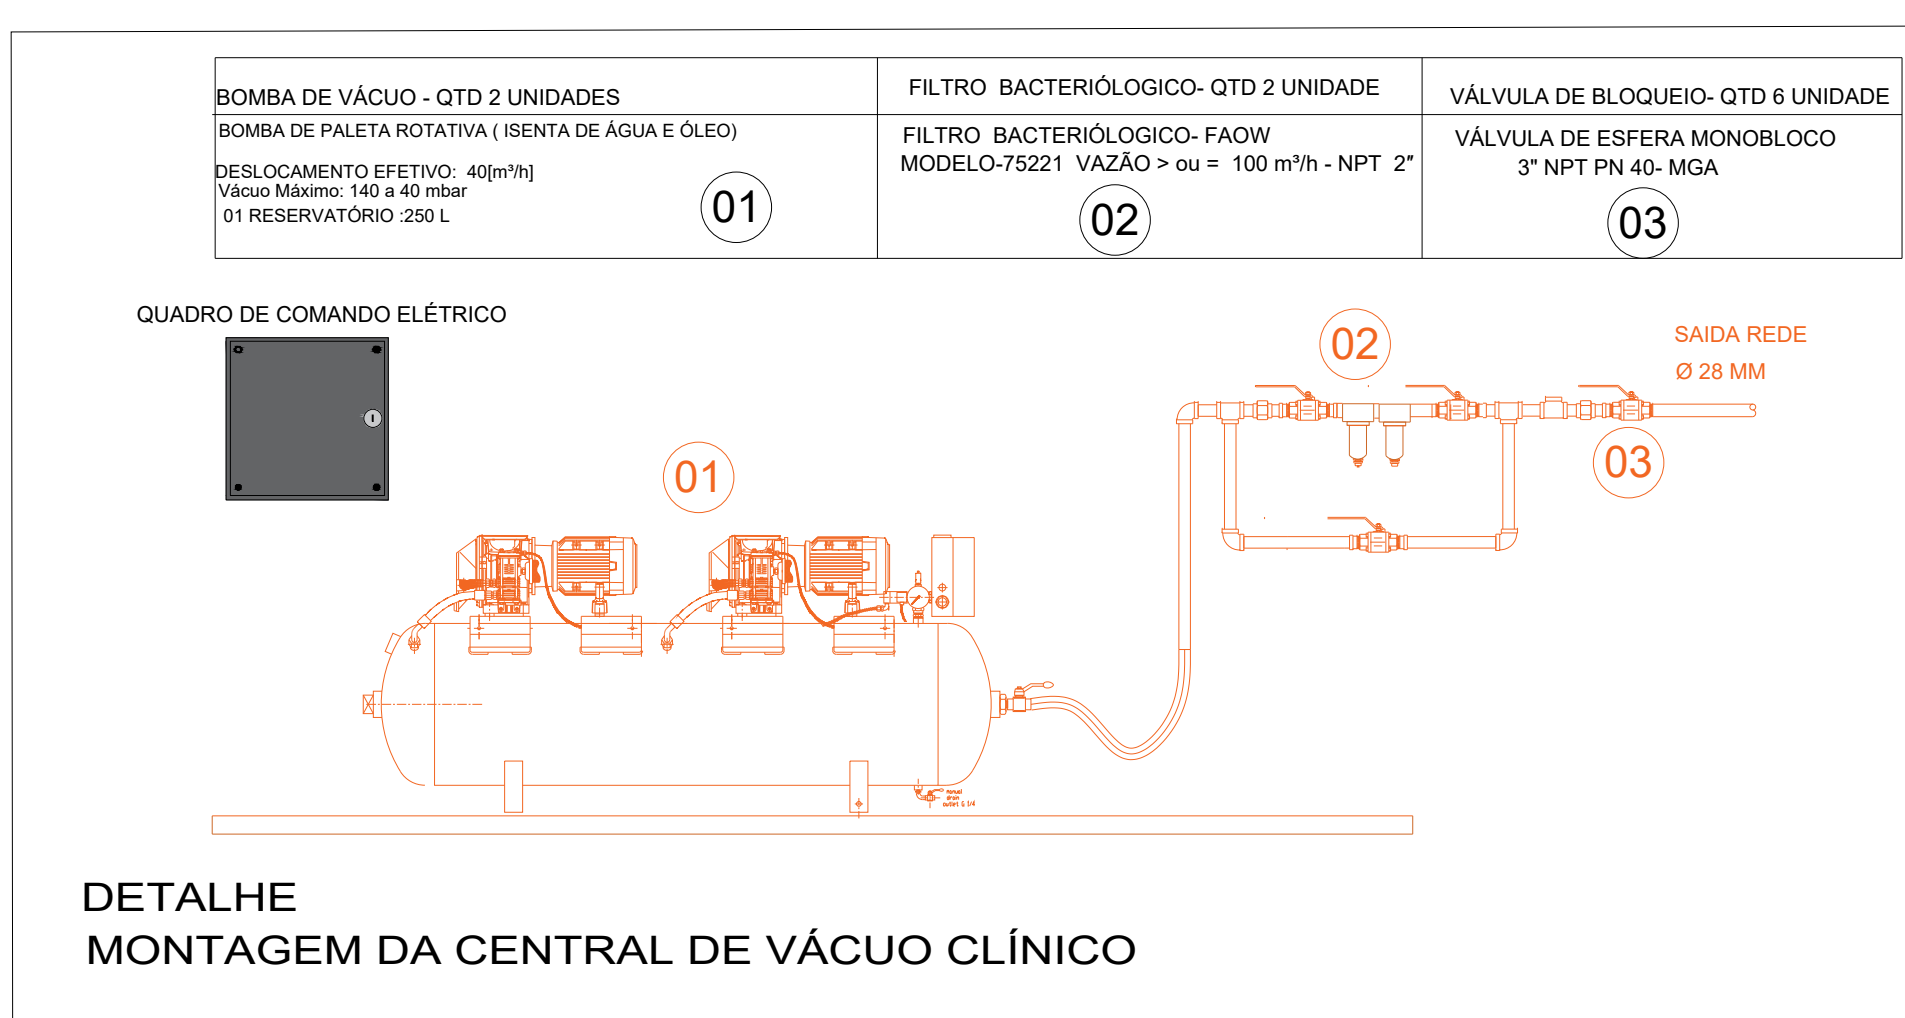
| BOMBA DE VÁCUO - QTD 2 UNIDADES | FILTRO BACTERIÓLOGICO- QTD 2 UNIDADE | VÁLVULA DE BLOQUEIO- QTD 6 UNIDADE |
|---|---|---|
| BOMBA DE PALETA ROTATIVA ( ISENTA DE ÁGUA E ÓLEO) DESLOCAMENTO EFETIVO: 40[m³/h] Vácuo Máximo: 140 a 40 mbar 01 RESERVATÓRIO :250 L 01 | FILTRO BACTERIÓLOGICO- FAOW MODELO-75221 VAZÃO > ou = 100 m³/h - NPT 2″ 02 | VÁLVULA DE ESFERA MONOBLOCO 3" NPT PN 40- MGA 03 |

QUADRO DE COMANDO ELÉTRICO

02

SAIDA REDE
Ø 28 MM

03

01

manual drain outlet G 1/4

DETALHE
MONTAGEM DA CENTRAL DE VÁCUO CLÍNICO